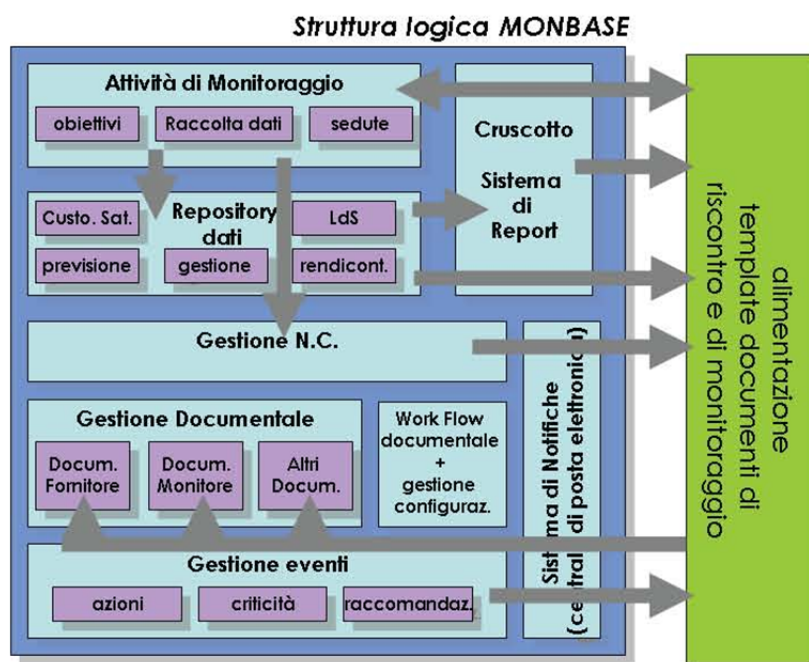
Struttura logica MONBASE

Attività di Monitoraggio

obiettivi

Raccolta dati

sedute

Cruscotto

Sistema di Report

Custo. Sat.

Repository dati

LdS

previsione

gestione

rendicont.

Gestione N.C.

Gestione Documentale

Docum. Fornitore

Docum. Monitore

Altri Docum.

Work Flow documentale + gestione configuraz.

Sistema di Notifiche (centrale di posta elettronica)

Gestione eventi

azioni

criticità

raccomandaz.

alimentazione template documenti di riscontro e di monitoraggio